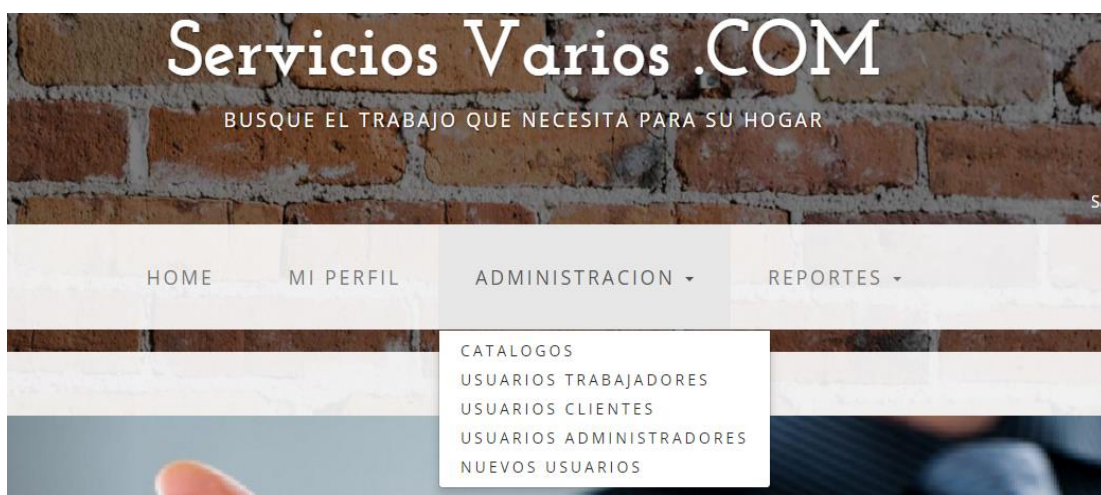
Servicios Varios .COM

BUSQUE EL TRABAJO QUE NECESITA PARA SU HOGAR

S

HOME MI PERFIL ADMINISTRACION ▾ REPORTES ▾

CATALOGOS
USUARIOS TRABAJADORES
USUARIOS CLIENTES
USUARIOS ADMINISTRADORES
NUEVOS USUARIOS